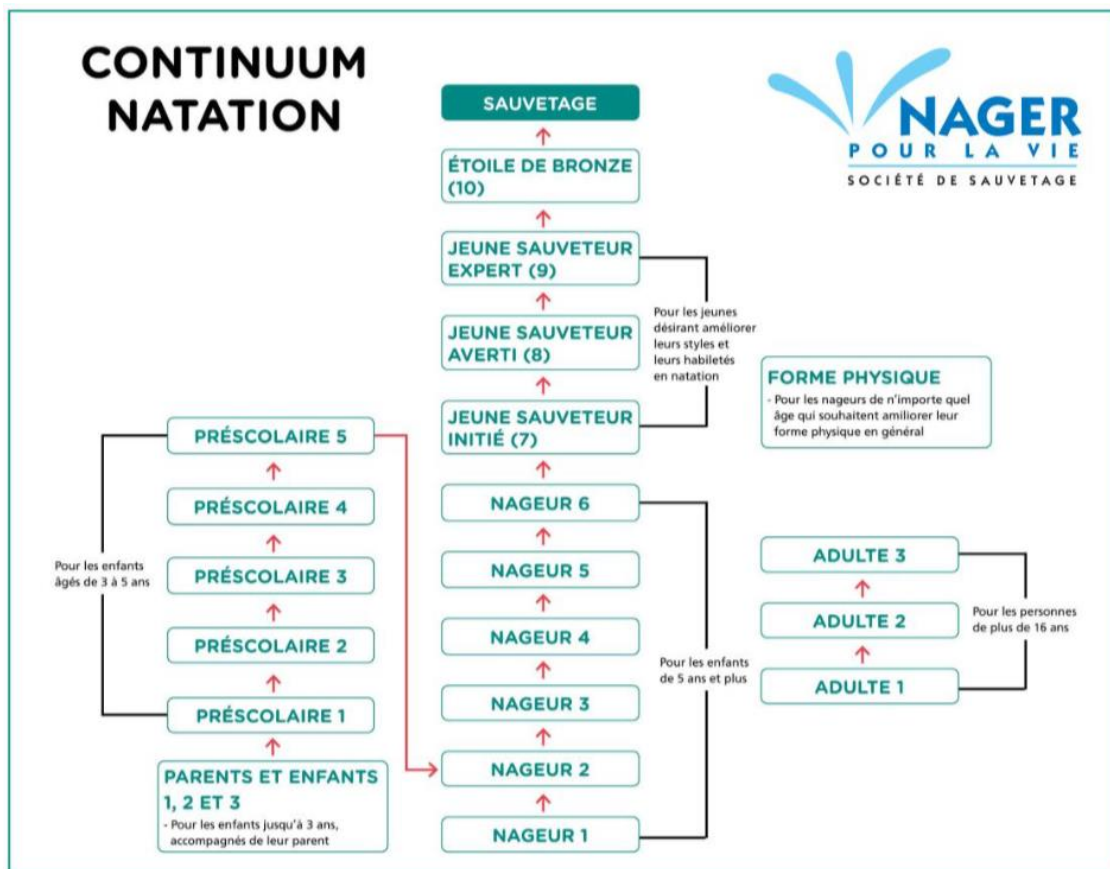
CONTINUUM NATATION

NAGER
POUR LA VIE
SOCIÉTÉ DE SAUVETAGE

SAUVETAGE

ÉTOILE DE BRONZE (10)

JEUNE SAUVETEUR EXPERT (9)

JEUNE SAUVETEUR AVERTI (8)

JEUNE SAUVETEUR INITIÉ (7)

Pour les jeunes désirant améliorer leurs styles et leurs habiletés en natation

FORME PHYSIQUE
- Pour les nageurs de n'importe quel âge qui souhaitent amiliorer leur forme physique en général

PRÉSCOLAIRE 5

PRÉSCOLAIRE 4

PRÉSCOLAIRE 3

PRÉSCOLAIRE 2

PRÉSCOLAIRE 1

Pour les enfants âgés de 3 à 5 ans

PARENTS ET ENFANTS 1, 2 ET 3
- Pour les enfants jusqu'à 3 ans, accompagnés de leur parent

NAGEUR 6

NAGEUR 5

NAGEUR 4

NAGEUR 3

NAGEUR 2

NAGEUR 1

Pour les enfants de 5 ans et plus

ADULTE 3

ADULTE 2

ADULTE 1

Pour les personnes de plus de 16 ans